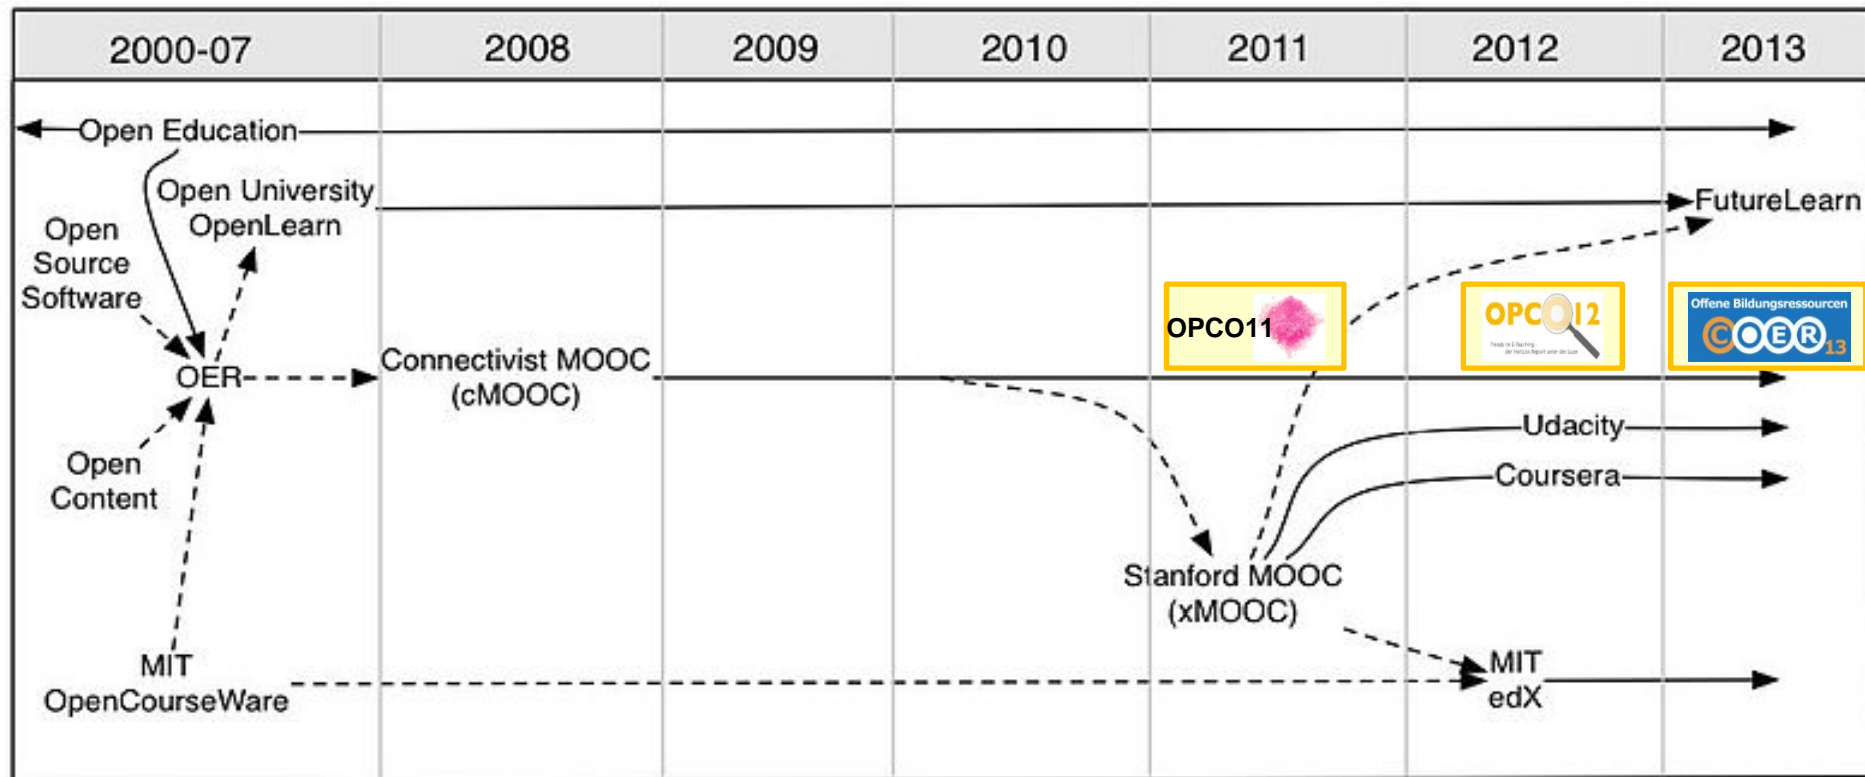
| 2000-07 | 2008 | 2009 | 2010 | 2011 | 2012 | 2013 |
|---|---|---|---|---|---|---|

Open Education

Open University OpenLearn

FutureLearn

Open Source Software

OPCO11

OPCO12

Offene Bildungsressourcen COER13

OER

Connectivist MOOC (cMOOC)

Udacity

Coursera

Open Content

Stanford MOOC (xMOOC)

MIT OpenCourseWare

MIT edX